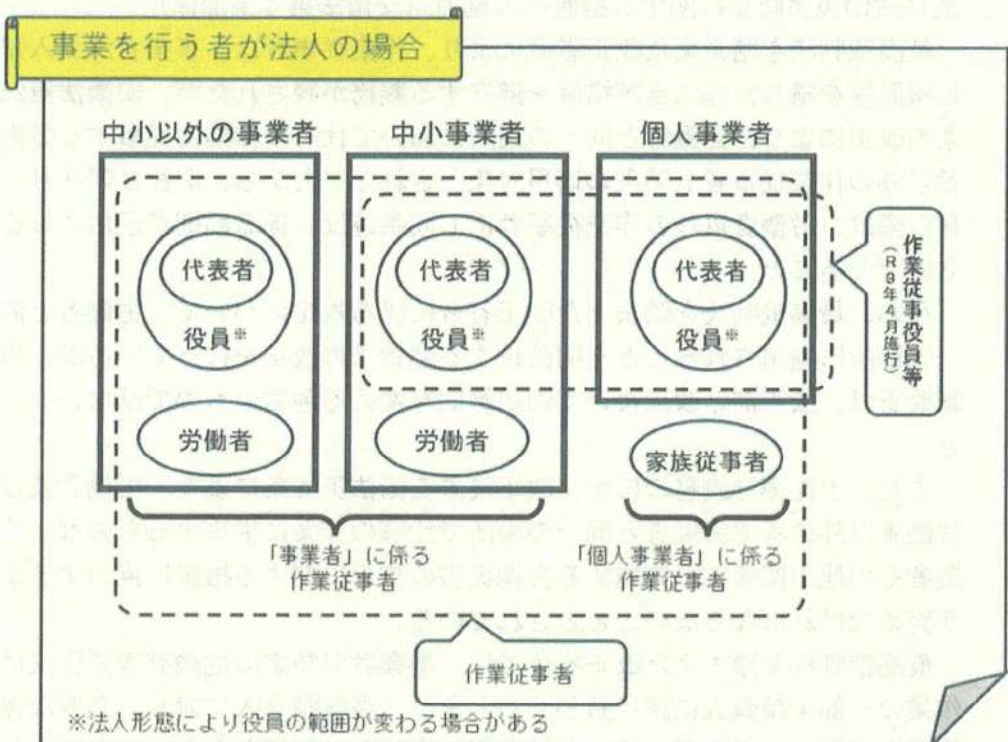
事業を行う者が法人の場合

中小以外の事業者

中小事業者

個人事業者

代表者

役員※

労働者

代表者

役員※

労働者

代表者

役員※

家族従事者

作業従事役員等
（R９年４月施行）

「事業者」に係る
作業従事者

「個人事業者」に係る
作業従事者

作業従事者

※法人形態により役員の範囲が変わる場合がある